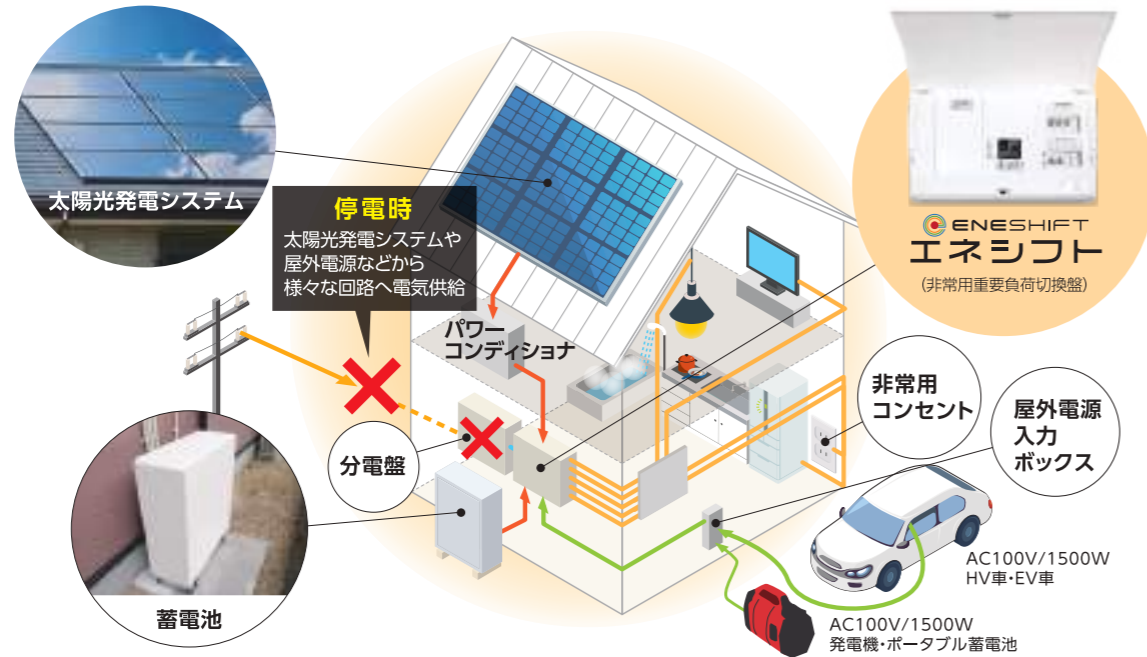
太陽光発電システム

停電時
太陽光発電システムや屋外電源などから様々な回路へ電気供給

ENESHIFT
エネシフト
(非常用重要負荷切換盤)

パワーコンディショナ

分電盤

非常用コンセント

屋外電源入力ボックス

AC100V/1500W
HV車・EV車

AC100V/1500W
発電機・ポータブル蓄電池

蓄電池